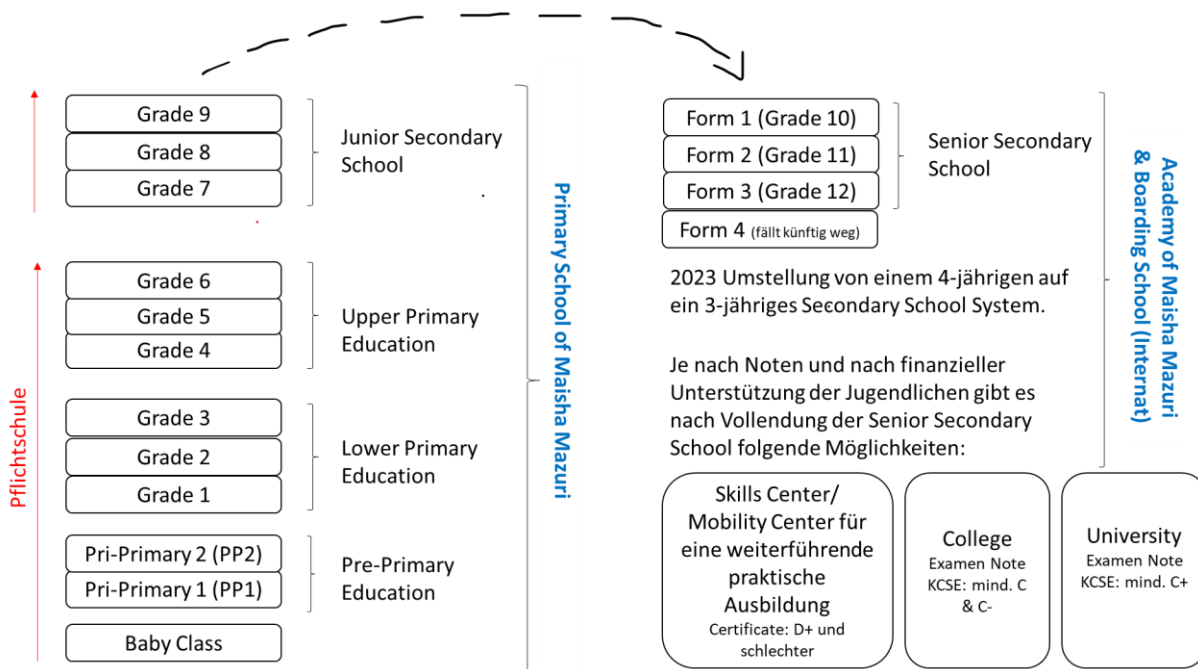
Grade 9
Grade 8
Grade 7

Junior Secondary School

Grade 6
Grade 5
Grade 4

Upper Primary Education

Grade 3
Grade 2
Grade 1

Lower Primary Education

Pri-Primary 2 (PP2)
Pri-Primary 1 (PP1)

Pre-Primary Education

Baby Class

Pflichtschule

Primary School of Maisha Mazuri

Form 1 (Grade 10)
Form 2 (Grade 11)
Form 3 (Grade 12)
Form 4 (fällt künftig weg)

Senior Secondary School

Academy of Maisha Mazuri & Boarding School (Internat)

2023 Umstellung von einem 4-jährigen auf ein 3-jähriges Secondary School System.

Je nach Noten und nach finanzieller Unterstützung der Jugendlichen gibt es nach Vollendung der Senior Secondary School folgende Möglichkeiten:

Skills Center/ Mobility Center für eine weiterführende praktische Ausbildung
Certificate: D+ und schlechter

College
Examen Note KCSE: mind. C & C-

University
Examen Note KCSE: mind. C+